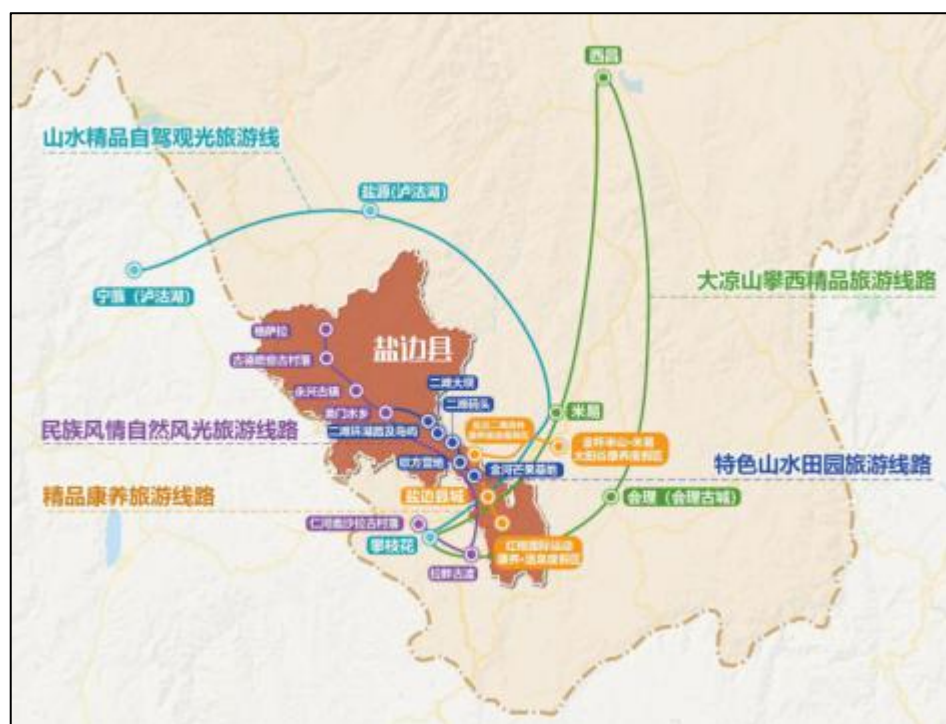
西昌

山水精品自驾观光旅游线

盐源（泸沽湖）

宁蒗（泸沽湖）

大凉山攀西精品旅游线路

盐边县

格萨拉

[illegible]

永兴古镇

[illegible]

二滩环湖路及岛屿

二滩大坝

二滩码头

米易

民族风情自然风光旅游线路

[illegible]

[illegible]

欧方营地

金河芒果基地

特色山水田园旅游线路

精品康养旅游线路

盐边县城

会理（会理古城）

仁和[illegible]古村落

攀枝花

红格国际运动康养·温泉度假区

拉鲊古渡